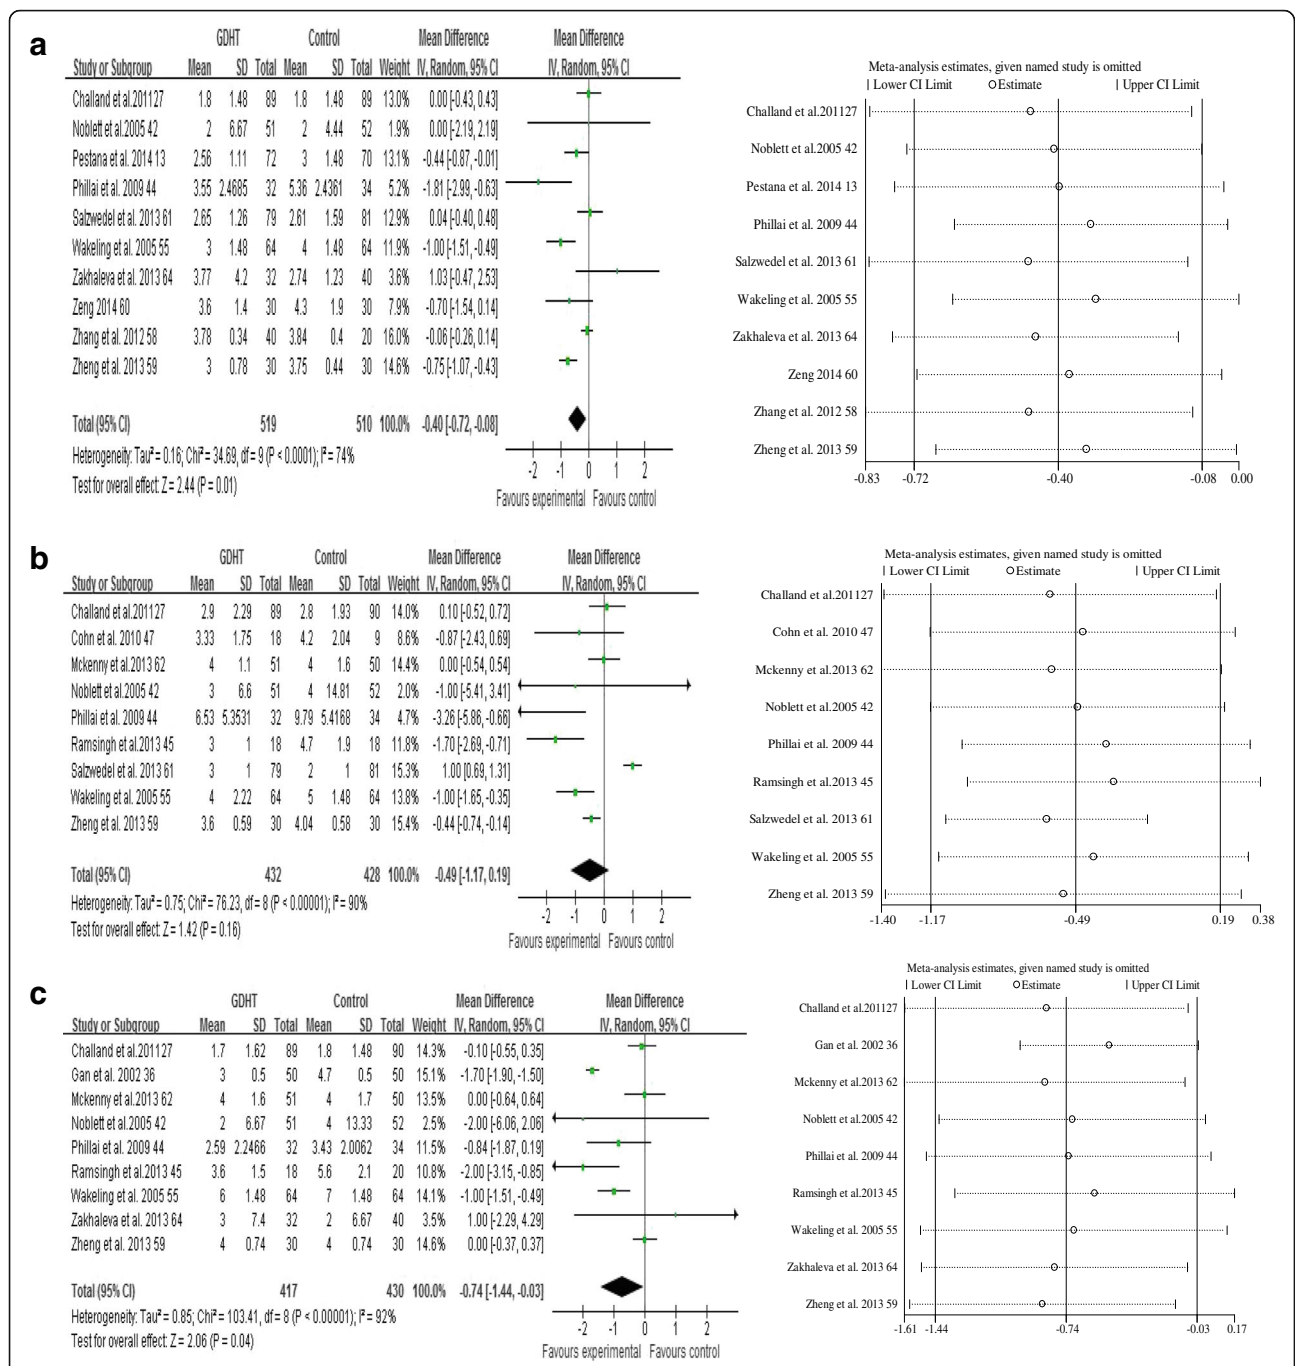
a

| Study or Subgroup | GDHT Mean | SD | Total | Control Mean | SD | Total | Weight | Mean Difference IV, Random, 95% CI |
|---|---|---|---|---|---|---|---|---|
| Challand et al.201127 | 1.8 | 1.48 | 89 | 1.8 | 1.48 | 89 | 13.0% | 0.00 [-0.43, 0.43] |
| Noblett et al.2005 42 | 2 | 6.67 | 51 | 2 | 4.44 | 52 | 1.9% | 0.00 [-2.19, 2.19] |
| Pestana et al. 2014 13 | 2.56 | 1.11 | 72 | 3 | 1.48 | 70 | 13.1% | -0.44 [-0.87, -0.01] |
| Phillai et al. 2009 44 | 3.55 | 2.4685 | 32 | 5.36 | 2.4361 | 34 | 5.2% | -1.81 [-2.99, -0.63] |
| Salzwedel et al. 2013 61 | 2.65 | 1.26 | 79 | 2.61 | 1.59 | 81 | 12.9% | 0.04 [-0.40, 0.48] |
| Wakeling et al. 2005 55 | 3 | 1.48 | 64 | 4 | 1.48 | 64 | 11.9% | -1.00 [-1.51, -0.49] |
| Zakhaleva et al. 2013 64 | 3.77 | 4.2 | 32 | 2.74 | 1.23 | 40 | 3.6% | 1.03 [-0.47, 2.53] |
| Zeng 2014 60 | 3.6 | 1.4 | 30 | 4.3 | 1.9 | 30 | 7.9% | -0.70 [-1.54, 0.14] |
| Zhang et al. 2012 58 | 3.78 | 0.34 | 40 | 3.84 | 0.4 | 20 | 16.0% | -0.06 [-0.26, 0.14] |
| Zheng et al. 2013 59 | 3 | 0.78 | 30 | 3.75 | 0.44 | 30 | 14.6% | -0.75 [-1.07, -0.43] |
| Total (95% CI) | | | 519 | | | 510 | 100.0% | -0.40 [-0.72, -0.08] |

Heterogeneity: Tau² = 0.16; Chi² = 34.69, df = 9 (P < 0.0001); I² = 74%
Test for overall effect: Z = 2.44 (P = 0.01)

Mean Difference IV, Random, 95% CI
-2 -1 0 1 2
Favours experimental Favours control

Meta-analysis estimates, given named study is omitted
| Lower CI Limit ○Estimate | Upper CI Limit
Challand et al.201127
Noblett et al.2005 42
Pestana et al. 2014 13
Phillai et al. 2009 44
Salzwedel et al. 2013 61
Wakeling et al. 2005 55
Zakhaleva et al. 2013 64
Zeng 2014 60
Zhang et al. 2012 58
Zheng et al. 2013 59
-0.83 -0.72 -0.40 -0.08 0.00

b

| Study or Subgroup | GDHT Mean | SD | Total | Control Mean | SD | Total | Weight | Mean Difference IV, Random, 95% CI |
|---|---|---|---|---|---|---|---|---|
| Challand et al.201127 | 2.9 | 2.29 | 89 | 2.8 | 1.93 | 90 | 14.0% | 0.10 [-0.52, 0.72] |
| Cohn et al. 2010 47 | 3.33 | 1.75 | 18 | 4.2 | 2.04 | 9 | 8.6% | -0.87 [-2.43, 0.69] |
| Mckenny et al.2013 62 | 4 | 1.1 | 51 | 4 | 1.6 | 50 | 14.4% | 0.00 [-0.54, 0.54] |
| Noblett et al.2005 42 | 3 | 6.6 | 51 | 4 | 14.81 | 52 | 2.0% | -1.00 [-5.41, 3.41] |
| Phillai et al. 2009 44 | 6.53 | 5.3531 | 32 | 9.79 | 5.4168 | 34 | 4.7% | -3.26 [-5.86, -0.66] |
| Ramsingh et al.2013 45 | 3 | 1 | 18 | 4.7 | 1.9 | 18 | 11.8% | -1.70 [-2.69, -0.71] |
| Salzwedel et al. 2013 61 | 3 | 1 | 79 | 2 | 1 | 81 | 15.3% | 1.00 [0.69, 1.31] |
| Wakeling et al. 2005 55 | 4 | 2.22 | 64 | 5 | 1.48 | 64 | 13.8% | -1.00 [-1.65, -0.35] |
| Zheng et al. 2013 59 | 3.6 | 0.59 | 30 | 4.04 | 0.58 | 30 | 15.4% | -0.44 [-0.74, -0.14] |
| Total (95% CI) | | | 432 | | | 428 | 100.0% | -0.49 [-1.17, 0.19] |

Heterogeneity: Tau² = 0.75; Chi² = 76.23, df = 8 (P < 0.00001); I² = 90%
Test for overall effect: Z = 1.42 (P = 0.16)

Mean Difference IV, Random, 95% CI
-2 -1 0 1 2
Favours experimental Favours control

Meta-analysis estimates, given named study is omitted
| Lower CI Limit ○Estimate | Upper CI Limit
Challand et al.201127
Cohn et al. 2010 47
Mckenny et al.2013 62
Noblett et al.2005 42
Phillai et al. 2009 44
Ramsingh et al.2013 45
Salzwedel et al. 2013 61
Wakeling et al. 2005 55
Zheng et al. 2013 59
-1.40 -1.17 -0.49 0.19 0.38

c

| Study or Subgroup | GDHT Mean | SD | Total | Control Mean | SD | Total | Weight | Mean Difference IV, Random, 95% CI |
|---|---|---|---|---|---|---|---|---|
| Challand et al.201127 | 1.7 | 1.62 | 89 | 1.8 | 1.48 | 90 | 14.3% | -0.10 [-0.55, 0.35] |
| Gan et al. 2002 36 | 3 | 0.5 | 50 | 4.7 | 0.5 | 50 | 15.1% | -1.70 [-1.90, -1.50] |
| Mckenny et al.2013 62 | 4 | 1.6 | 51 | 4 | 1.7 | 50 | 13.5% | 0.00 [-0.64, 0.64] |
| Noblett et al.2005 42 | 2 | 6.67 | 51 | 4 | 13.33 | 52 | 2.5% | -2.00 [-6.06, 2.06] |
| Phillai et al. 2009 44 | 2.59 | 2.2466 | 32 | 3.43 | 2.0062 | 34 | 11.5% | -0.84 [-1.87, 0.19] |
| Ramsingh et al.2013 45 | 3.6 | 1.5 | 18 | 5.6 | 2.1 | 20 | 10.8% | -2.00 [-3.15, -0.85] |
| Wakeling et al. 2005 55 | 6 | 1.48 | 64 | 7 | 1.48 | 64 | 14.1% | -1.00 [-1.51, -0.49] |
| Zakhaleva et al. 2013 64 | 3 | 7.4 | 32 | 2 | 6.67 | 40 | 3.5% | 1.00 [-2.29, 4.29] |
| Zheng et al. 2013 59 | 4 | 0.74 | 30 | 4 | 0.74 | 30 | 14.6% | 0.00 [-0.37, 0.37] |
| Total (95% CI) | | | 417 | | | 430 | 100.0% | -0.74 [-1.44, -0.03] |

Heterogeneity: Tau² = 0.85; Chi² = 103.41, df = 8 (P < 0.00001); I² = 92%
Test for overall effect: Z = 2.06 (P = 0.04)

Mean Difference IV, Random, 95% CI
-2 -1 0 1 2
Favours experimental Favours control

Meta-analysis estimates, given named study is omitted
| Lower CI Limit ○Estimate | Upper CI Limit
Challand et al.201127
Gan et al. 2002 36
Mckenny et al.2013 62
Noblett et al.2005 42
Phillai et al. 2009 44
Ramsingh et al.2013 45
Wakeling et al. 2005 55
Zakhaleva et al. 2013 64
Zheng et al. 2013 59
-1.61 -1.44 -0.74 -0.03 0.17